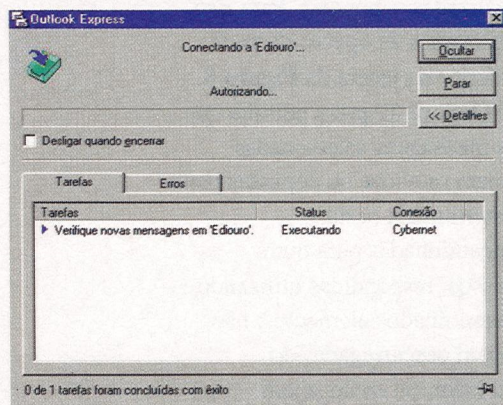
Outlook Express

Conectando a 'Ediouro'...

Autorizando...

Ocultar

Parar

<< Detalhes

Desligar quando encerrar

Tarefas | Erros

| Tarefas | Status | Conexão |
|---|---|---|
| Verifique novas mensagens em 'Ediouro'. | Executando | Cybernet |

0 de 1 tarefas foram concluídas com êxito